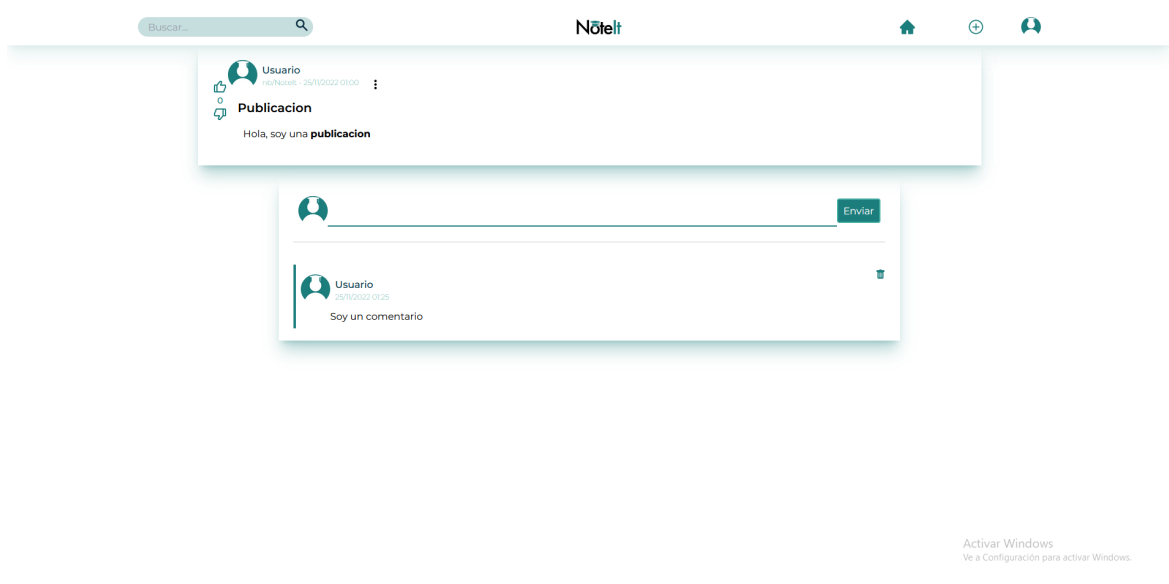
Buscar...

NōteIt

Usuario
nt/NoteIt - 25/11/2022 01:00

0

Publicacion

Hola, soy una **publicacion**

Enviar

Usuario
25/11/2022 01:25

Soy un comentario

Activar Windows
Ve a Configuración para activar Windows.